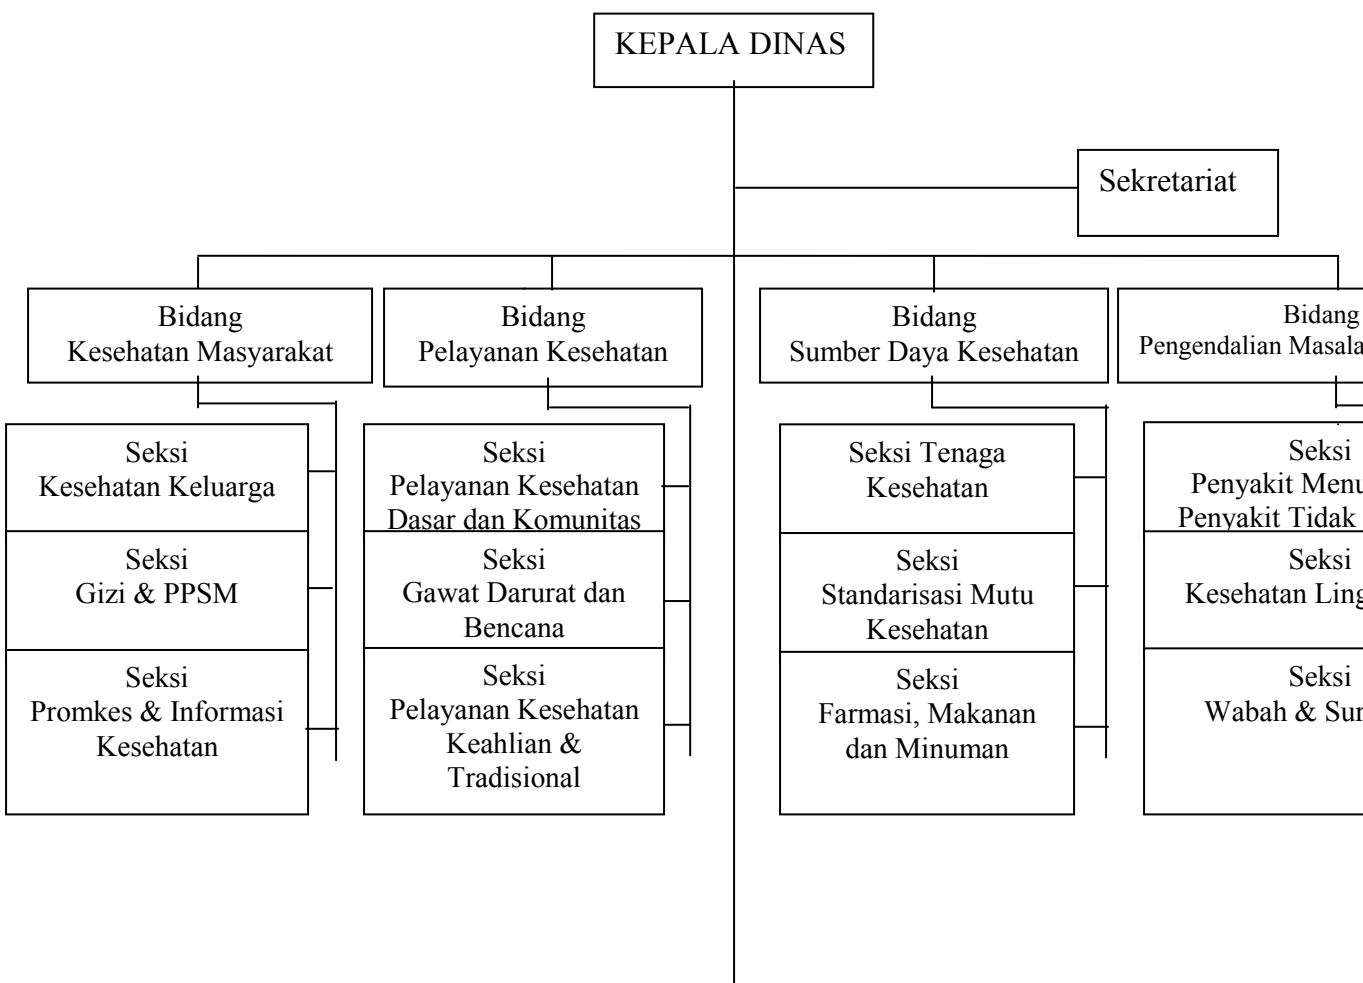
KEPALA DINAS

Sekretariat

Bidang Kesehatan Masyarakat

Bidang Pelayanan Kesehatan

Bidang Sumber Daya Kesehatan

Bidang Pengendalian Masala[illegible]

Seksi Kesehatan Keluarga

Seksi Gizi & PPSM

Seksi Promkes & Informasi Kesehatan

Seksi Pelayanan Kesehatan Dasar dan Komunitas

Seksi Gawat Darurat dan Bencana

Seksi Pelayanan Kesehatan Keahlian & Tradisional

Seksi Tenaga Kesehatan

Seksi Standarisasi Mutu Kesehatan

Seksi Farmasi, Makanan dan Minuman

Seksi Penyakit Menu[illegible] Penyakit Tidak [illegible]

Seksi Kesehatan Ling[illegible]

Seksi Wabah & Su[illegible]